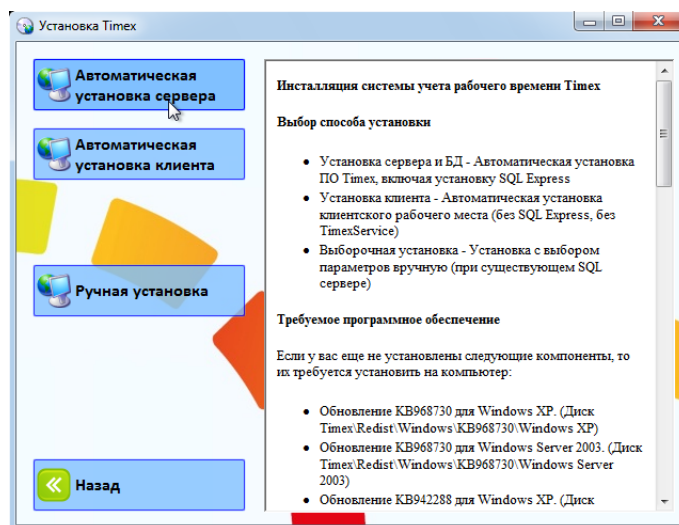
Установка Timex

Автоматическая установка сервера

Автоматическая установка клиента

Ручная установка

Назад

Инсталляция системы учета рабочего времени Timex

Выбор способа установки

- Установка сервера и БД - Автоматическая установка ПО Timex, включая установку SQL Express
- Установка клиента - Автоматическая установка клиентского рабочего места (без SQL Express, без TimexService)
- Выборочная установка - Установка с выбором параметров вручную (при существующем SQL сервере)

Требуемое программное обеспечение

Если у вас еще не установлены следующие компоненты, то их требуется установить на компьютер:

- Обновление KB968730 для Windows XP. (Диск Timex\Redist\Windows\KB968730\Windows XP)
- Обновление KB968730 для Windows Server 2003. (Диск Timex\Redist\Windows\KB968730\Windows Server 2003)
- Обновление KB942288 для Windows XP. (Диск